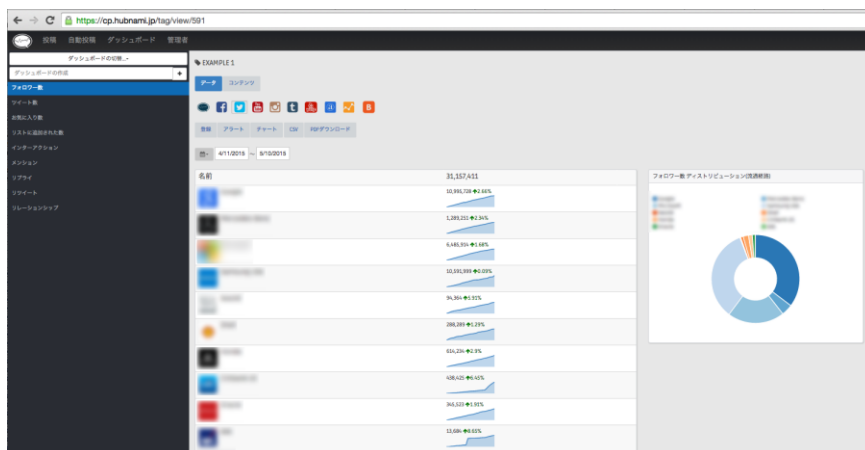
https://cp.hubnami.jp/tag/view/591

投稿 自動投稿 ダッシュボード 管理者

ダッシュボードの切替...

ダッシュボードの作成

フォロワー数
リツイート数
お気に入り数
リストに追加された数
インタラクション
メンション
リプライ
リツイート
リレーションシップ

EXAMPLE 1

データ コンテンツ

全般 アラート チャート CSV PDFダウンロード

4/11/2016 ~ 5/10/2016

| 名前 | 31,157,411 |
|---|---|
| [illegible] | 10,930,728 2.66% |
| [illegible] | 1,289,251 2.34% |
| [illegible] | 6,493,954 1.68% |
| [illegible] | 10,593,993 0.09% |
| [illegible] | 94,364 5.91% |
| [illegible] | 288,289 1.29% |
| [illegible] | 614,234 2.9% |
| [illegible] | 438,425 6.45% |
| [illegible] | 365,525 1.93% |
| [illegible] | 13,684 8.65% |

フォロワー数 ディストリビューション(直近数値)